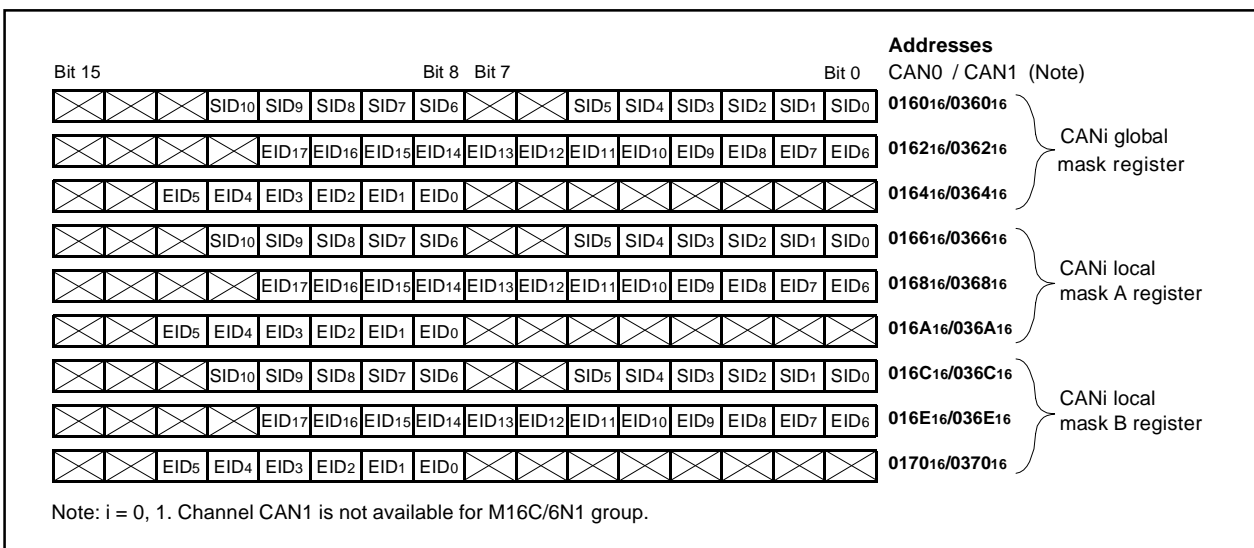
Addresses

Bit 15 Bit 8 Bit 7 Bit 0 CAN0 / CAN1 (Note)

| | | | | | | | | | | | | | | | | |
|---|---|---|---|---|---|---|---|---|---|---|---|---|---|---|---|---|
| | | | SID$_{10}$ | SID$_9$ | SID$_8$ | SID$_7$ | SID$_6$ | | | SID$_5$ | SID$_4$ | SID$_3$ | SID$_2$ | SID$_1$ | SID$_0$ | $0160_{16}$/$0360_{16}$ |
| | | | | EID$_{17}$ | EID$_{16}$ | EID$_{15}$ | EID$_{14}$ | EID$_{13}$ | EID$_{12}$ | EID$_{11}$ | EID$_{10}$ | EID$_9$ | EID$_8$ | EID$_7$ | EID$_6$ | $0162_{16}$/$0362_{16}$ |
| | | EID$_5$ | EID$_4$ | EID$_3$ | EID$_2$ | EID$_1$ | EID$_0$ | | | | | | | | | $0164_{16}$/$0364_{16}$ |
| | | | SID$_{10}$ | SID$_9$ | SID$_8$ | SID$_7$ | SID$_6$ | | | SID$_5$ | SID$_4$ | SID$_3$ | SID$_2$ | SID$_1$ | SID$_0$ | $0166_{16}$/$0366_{16}$ |
| | | | | EID$_{17}$ | EID$_{16}$ | EID$_{15}$ | EID$_{14}$ | EID$_{13}$ | EID$_{12}$ | EID$_{11}$ | EID$_{10}$ | EID$_9$ | EID$_8$ | EID$_7$ | EID$_6$ | $0168_{16}$/$0368_{16}$ |
| | | EID$_5$ | EID$_4$ | EID$_3$ | EID$_2$ | EID$_1$ | EID$_0$ | | | | | | | | | $016A_{16}$/$036A_{16}$ |
| | | | SID$_{10}$ | SID$_9$ | SID$_8$ | SID$_7$ | SID$_6$ | | | SID$_5$ | SID$_4$ | SID$_3$ | SID$_2$ | SID$_1$ | SID$_0$ | $016C_{16}$/$036C_{16}$ |
| | | | | EID$_{17}$ | EID$_{16}$ | EID$_{15}$ | EID$_{14}$ | EID$_{13}$ | EID$_{12}$ | EID$_{11}$ | EID$_{10}$ | EID$_9$ | EID$_8$ | EID$_7$ | EID$_6$ | $016E_{16}$/$036E_{16}$ |
| | | EID$_5$ | EID$_4$ | EID$_3$ | EID$_2$ | EID$_1$ | EID$_0$ | | | | | | | | | $0170_{16}$/$0370_{16}$ |

CANi global mask register

CANi local mask A register

CANi local mask B register

Note: i = 0, 1. Channel CAN1 is not available for M16C/6N1 group.